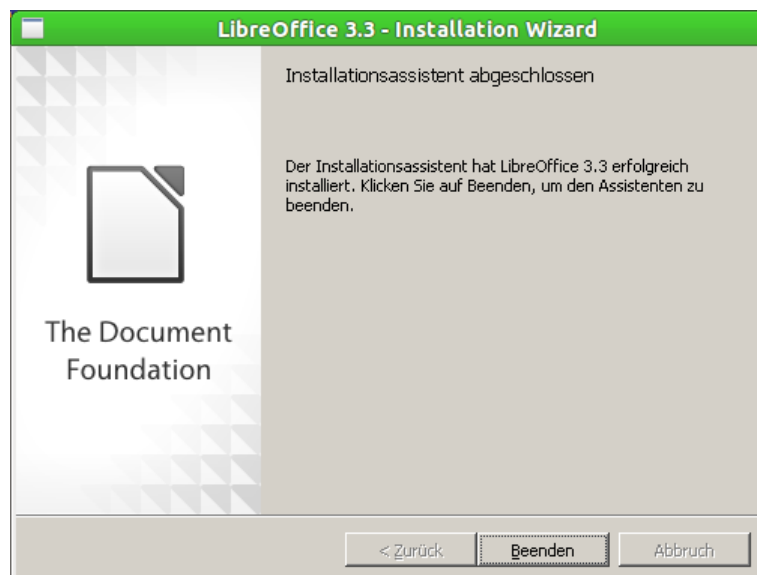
LibreOffice 3.3 - Installation Wizard

The Document Foundation

Installationsassistent abgeschlossen

Der Installationsassistent hat LibreOffice 3.3 erfolgreich installiert. Klicken Sie auf Beenden, um den Assistenten zu beenden.

< Zurück

Beenden

Abbruch